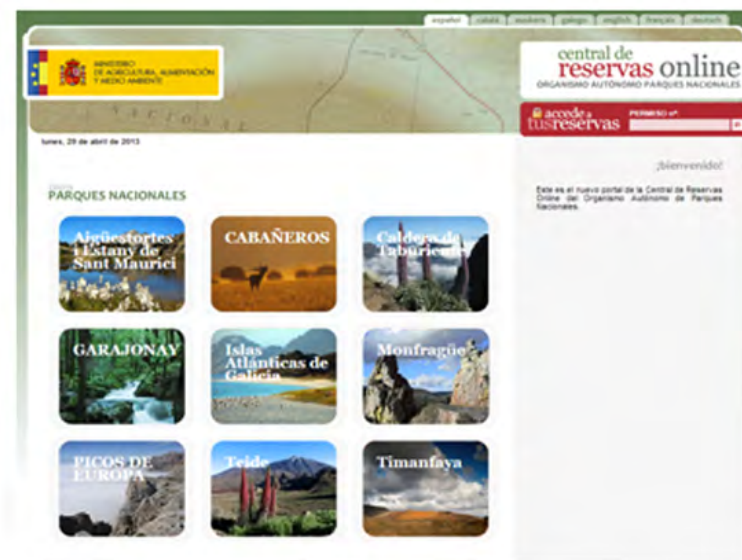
español | català | euskara | galego | english | français | deutsch

MINISTERIO DE AGRICULTURA, ALIMENTACIÓN Y MEDIO AMBIENTE

central de reservas online
ORGANISMO AUTÓNOMO PARQUES NACIONALES

accede a tus reservas
PERMISO nº:

lunes, 29 de abril de 2013

¡bienvenido!

Este es el nuevo portal de la Central de Reservas Online del Organismo Autónomo de Parques Nacionales.

PARQUES NACIONALES

Aigüestortes i Estany de Sant Maurici

CABAÑEROS

Caldera de Taburiente

GARAJONAY

Islas Atlánticas de Galicia

Monfragüe

PICOS DE EUROPA

Teide

Timanfaya